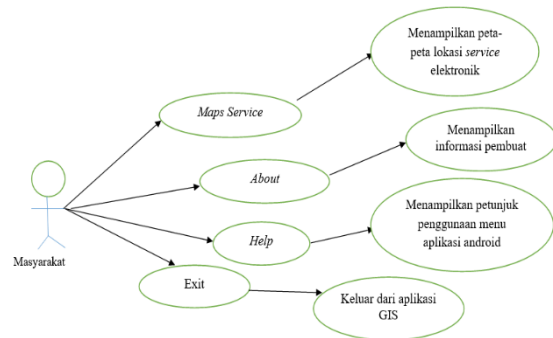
Menampilkan peta-peta lokasi *service* elektronik

*Maps Service*

Menampilkan informasi pembuat

*About*

Menampilkan petunjuk penggunaan menu aplikasi android

*Help*

Masyarakat

Exit

Keluar dari aplikasi GIS